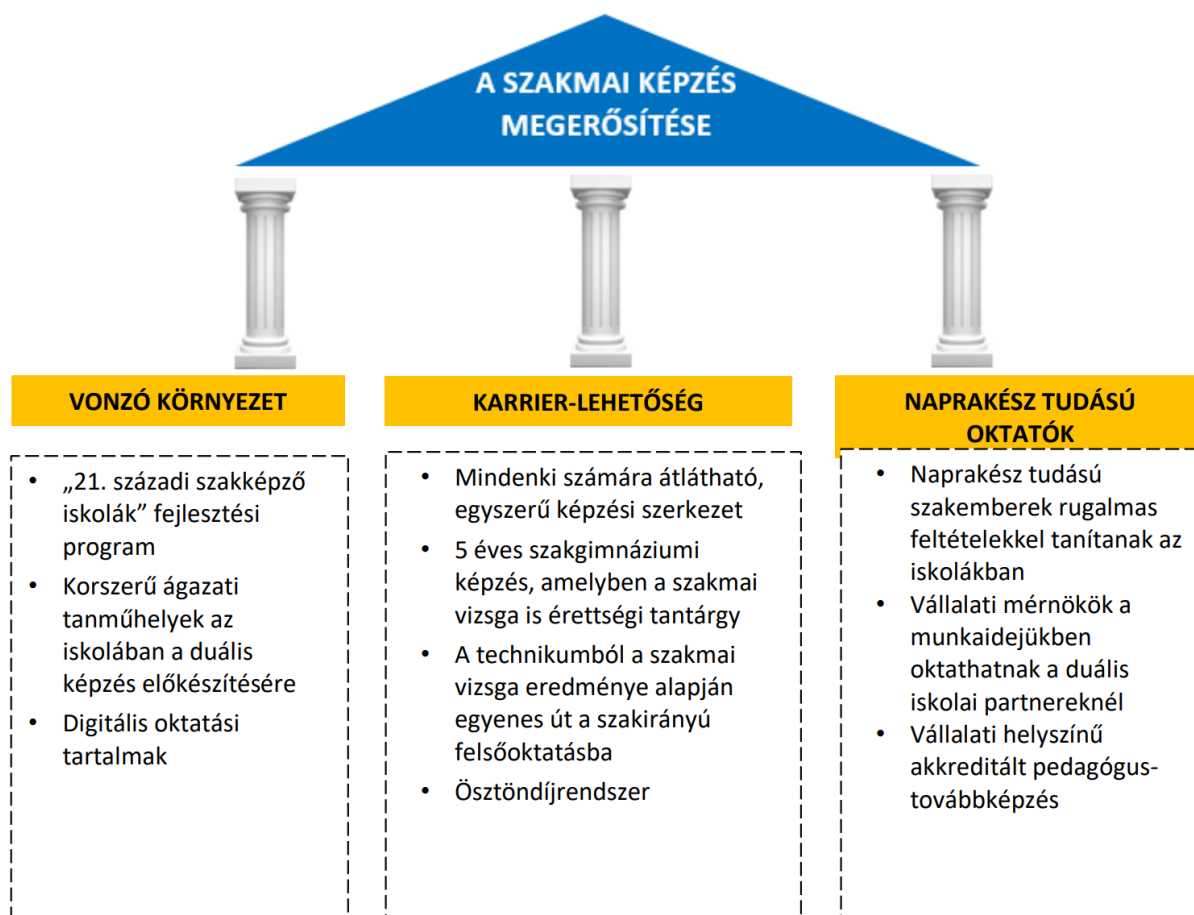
A SZAKMAI KÉPZÉS MEGERŐSÍTÉSE

VONZÓ KÖRNYEZET

- „21. századi szakképző iskolák” fejlesztési program
- Korszerű ágazati tanműhelyek az iskolában a duális képzés előkészítésére
- Digitális oktatási tartalmak

KARRIER-LEHETŐSÉG

- Mindenki számára átlátható, egyszerű képzési szerkezet
- 5 éves szakgimnáziumi képzés, amelyben a szakmai vizsga is érettségi tantárgy
- A technikumból a szakmai vizsga eredménye alapján egyenes út a szakirányú felsőoktatásba
- Ösztöndíjrendszer

NAPRAKÉSZ TUDÁSÚ OKTATÓK

- Naprakész tudású szakemberek rugalmas feltételekkel tanítanak az iskolákban
- Vállalati mérnökök a munkaidejükben oktathatnak a duális iskolai partnereknél
- Vállalati helyszínű akkreditált pedagógus-továbbképzés